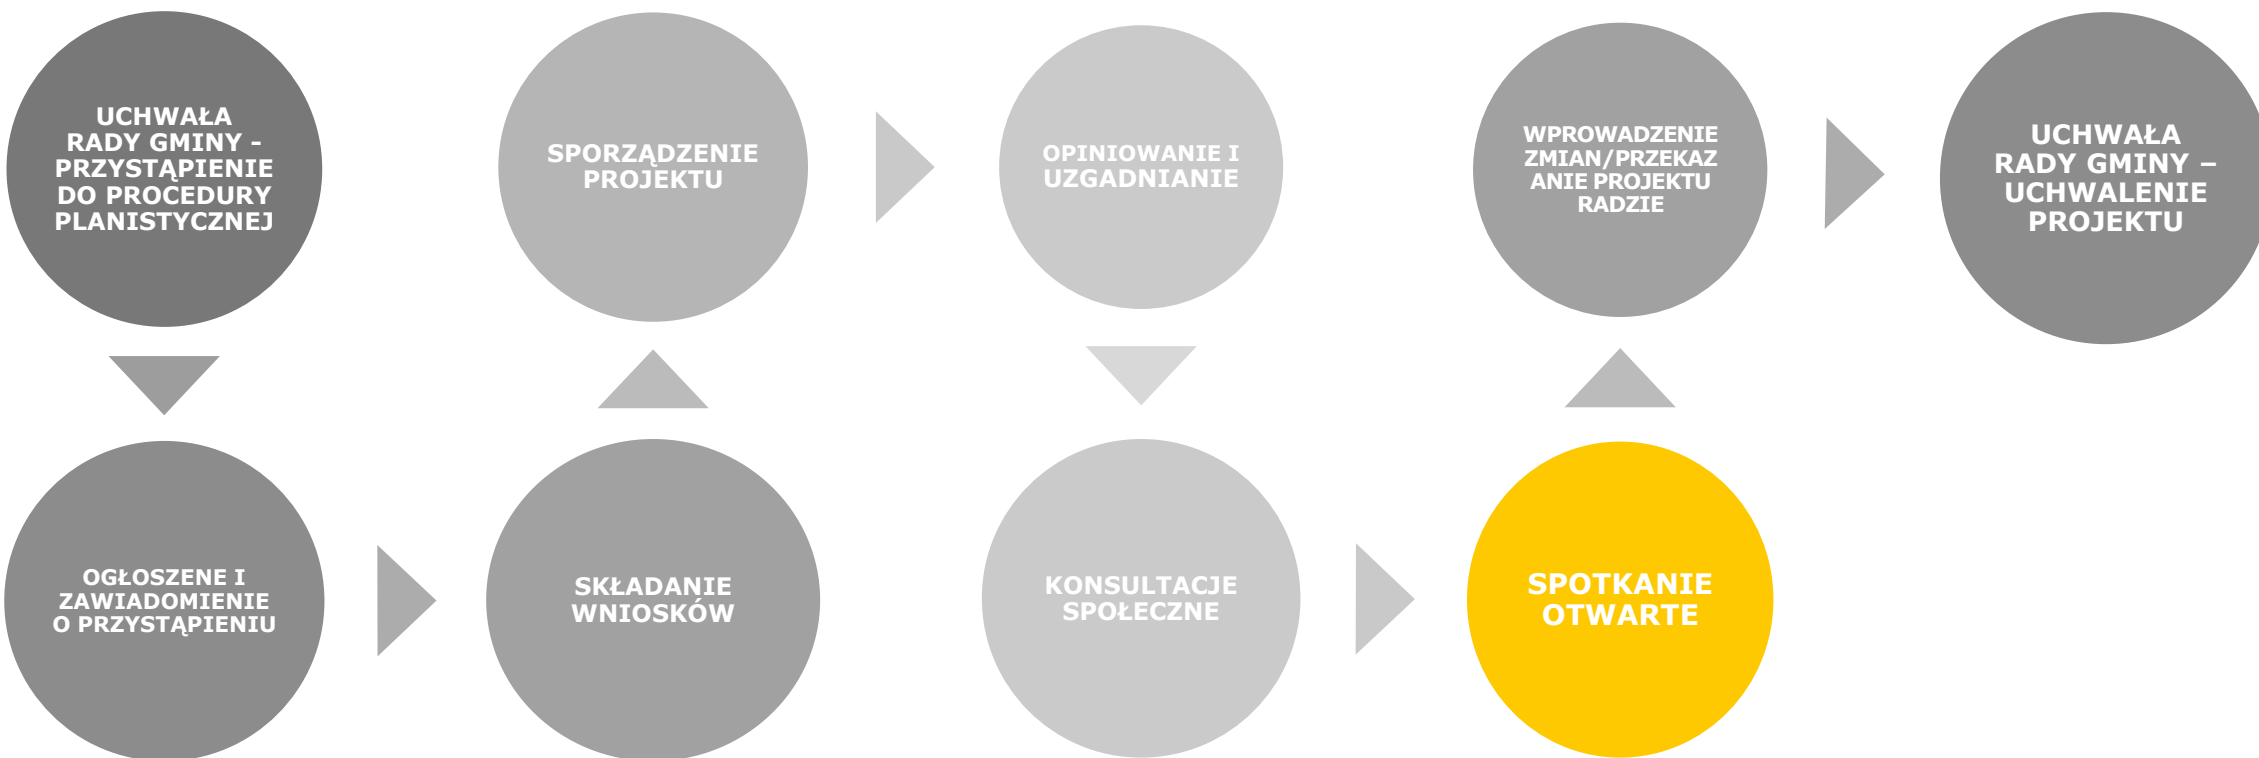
UCHWAŁA RADY GMINY - PRZYSTĄPIENIE DO PROCEDURY PLANISTYCZNEJ

OGŁOSZENE I ZAWIADOMIENIE O PRZYSTĄPIENIU

SKŁADANIE WNIOSKÓW

SPORZĄDZENIE PROJEKTU

OPINIOWANIE I UZGADNIANIE

KONSULTACJE SPOŁECZNE

SPOTKANIE OTWARTE

WPROWADZENIE ZMIAN/PRZEKAZANIE PROJEKTU RADZIE

UCHWAŁA RADY GMINY – UCHWALENIE PROJEKTU